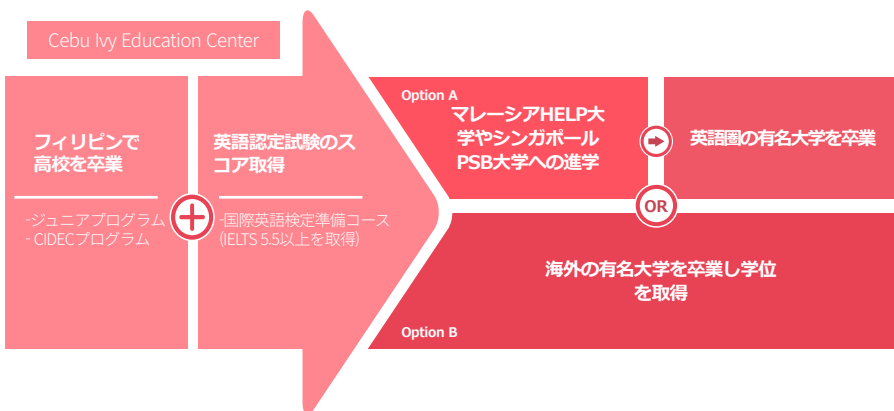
Cebu Ivy Education Center

フィリピンで高校を卒業

-ジュニアプログラム
- CIDECプログラム

英語認定試験のスコア取得

-国際英語検定準備コース
(IELTS 5.5以上を取得)

Option A

マレーシアHELP大学やシンガポールPSB大学への進学

英語圏の有名大学を卒業

OR

海外の有名大学を卒業し学位を取得

Option B